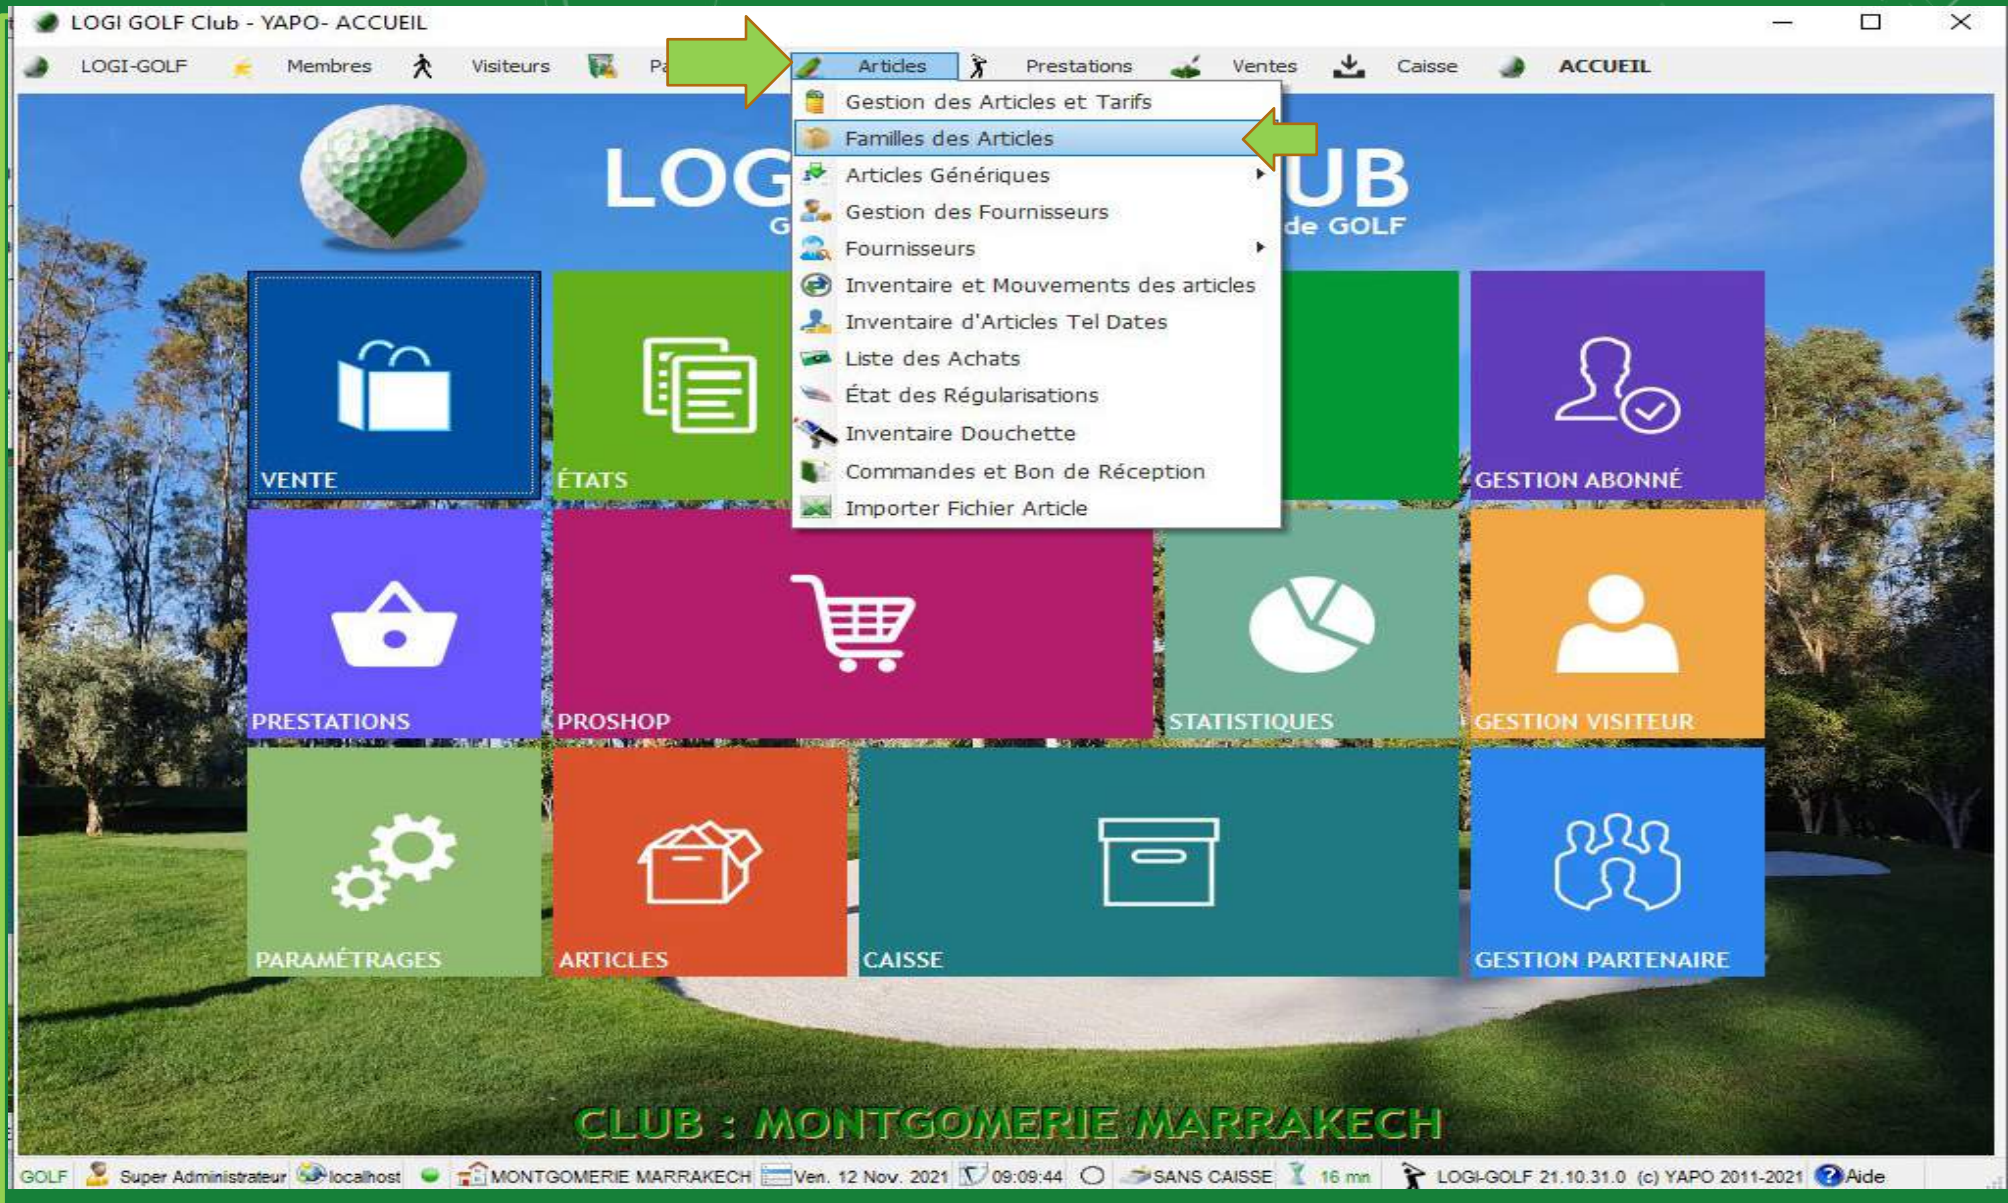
LOGI GOLF Club - YAPO- ACCUEIL

LOGI-GOLF Membres Visiteurs Pa Articles Prestations Ventes Caisse ACCUEIL

Gestion des Articles et Tarifs
Familles des Articles
Articles Génériques
Gestion des Fournisseurs
Fournisseurs
Inventaire et Mouvements des articles
Inventaire d'Articles Tel Dates
Liste des Achats
État des Régularisations
Inventaire Douchette
Commandes et Bon de Réception
Importer Fichier Article

LOG UB
G de GOLF

VENTE
ÉTATS
GESTION ABONNÉ
PRESTATIONS
PROSHOP
STATISTIQUES
GESTION VISITEUR
PARAMÉTRAGES
ARTICLES
CAISSE
GESTION PARTENAIRE

CLUB : MONTGOMERIE MARRAKECH

GOLF Super Administrateur localhost MONTGOMERIE MARRAKECH Ven. 12 Nov. 2021 09:09:44 SANS CAISSE 16 mn LOGI-GOLF 21.10.31.0 (c) YAPO 2011-2021 Aide